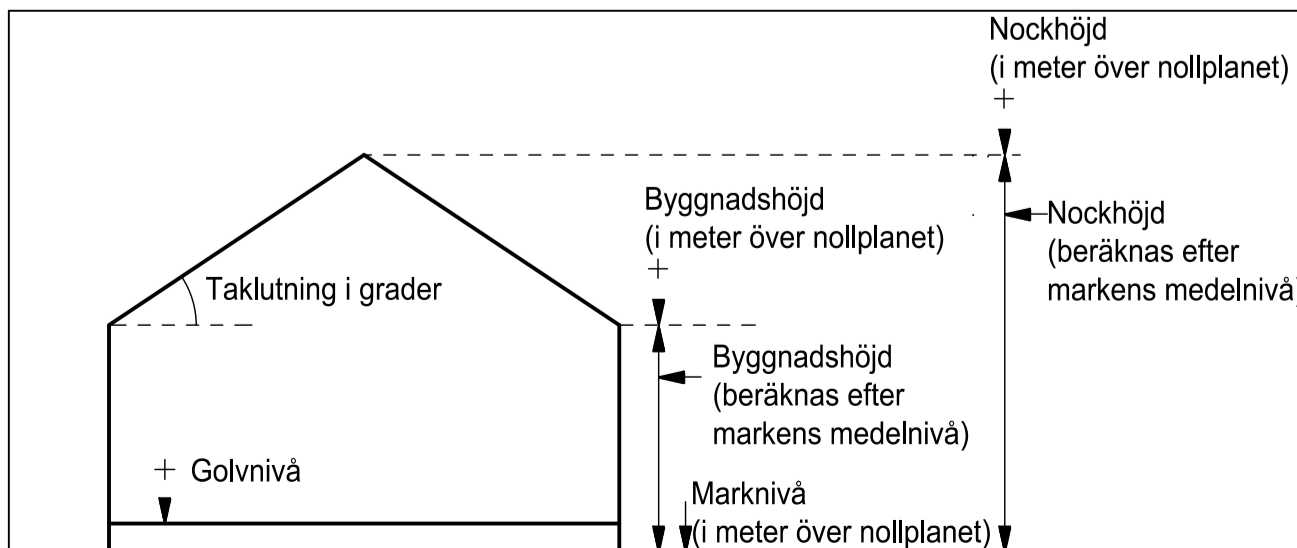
Nockhöjd
(i meter över nollplanet)
+

Byggnadshöjd
(i meter över nollplanet)
+

Nockhöjd
(beräknas efter
markens medelnivå)

Taklutning i grader

Byggnadshöjd
(beräknas efter
markens medelnivå)

+ Golvnivå

Marknivå
(i meter över nollplanet)